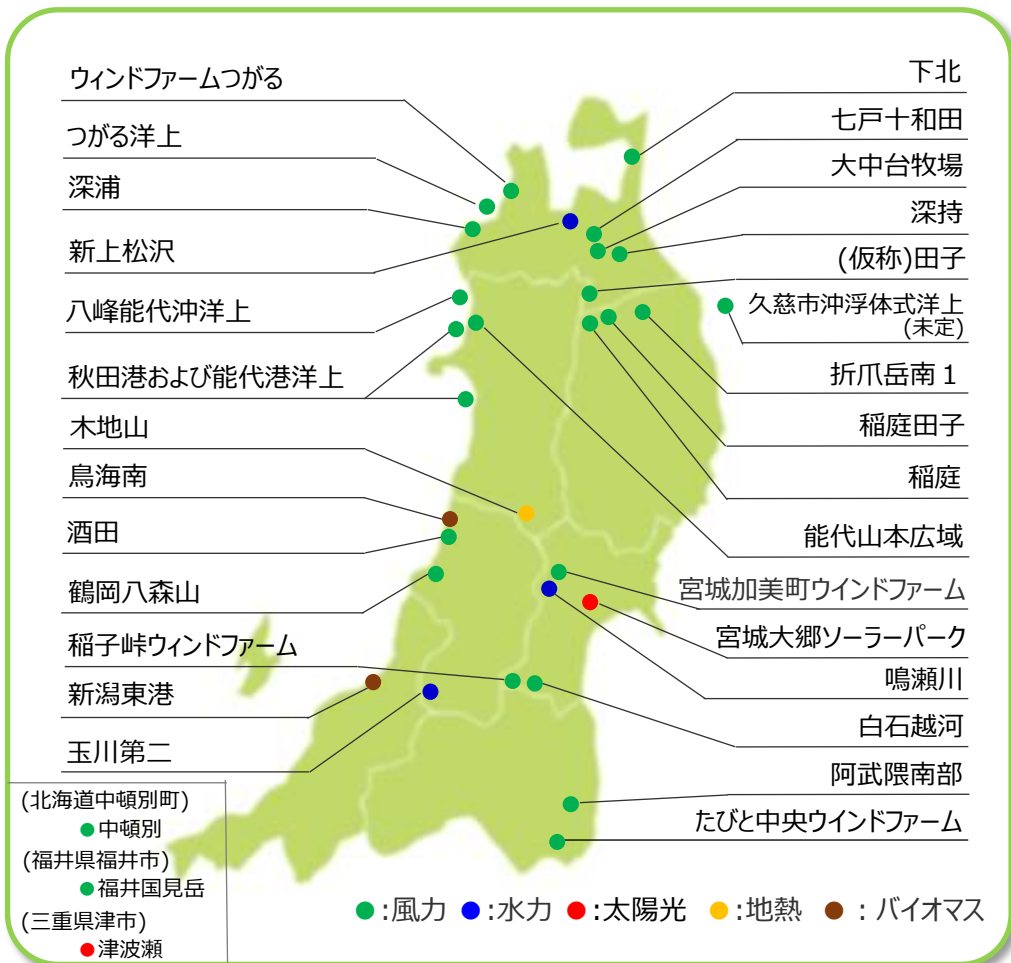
ウィンドファームつがる
つがる洋上
深浦
新上松沢
八峰能代沖洋上
秋田港および能代港洋上
木地山
鳥海南
酒田
鶴岡八森山
稲子峠ウィンドファーム
新潟東港
玉川第二

下北
七戸十和田
大中台牧場
深持
(仮称)田子
久慈市沖浮体式洋上 (未定)
折爪岳南 1
稲庭田子
稲庭
能代山本広域
宮城加美町ウインドファーム
宮城大郷ソーラーパーク
鳴瀬川
白石越河
阿武隈南部
たびと中央ウインドファーム

(北海道中頓別町)
中頓別
(福井県福井市)
福井国見岳
(三重県津市)
津波瀬

:風力 :水力 :太陽光 :地熱 : バイオマス